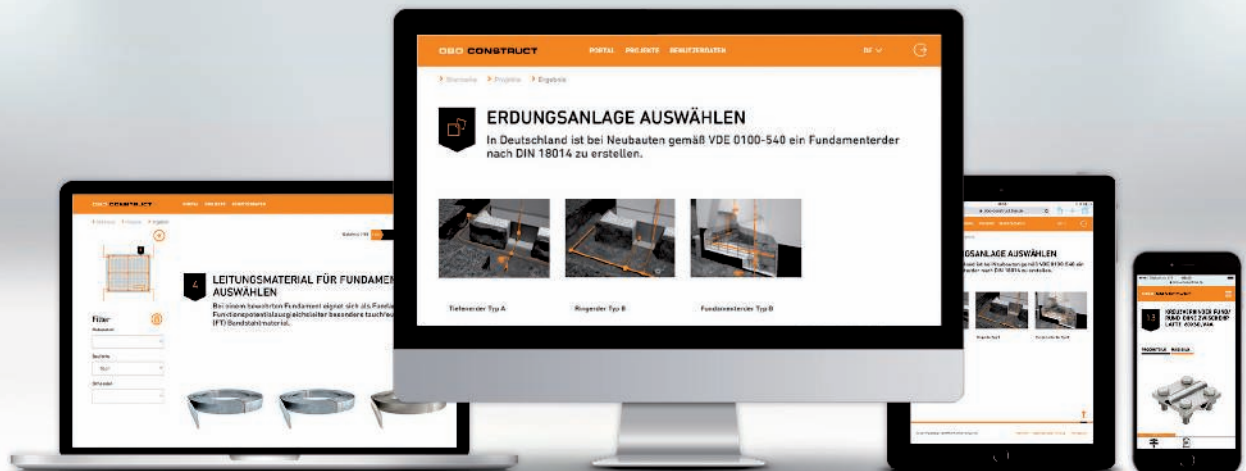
OBO CONSTRUCT PORTAL PROJEKTE BENUTZERDATEN DE

Startseite Projekte Ergebnis

ERDUNGSANLAGE AUSWÄHLEN

In Deutschland ist bei Neubauten gemäß VDE 0100-540 ein Fundamenterder nach DIN 18014 zu erstellen.

Tiefenerder Typ A

Ringerder Typ B

Fundamenterder Typ B

OBO CONSTRUCT PORTAL PROJEKTE BENUTZERDATEN

4

LEITUNGSMATERIAL FÜR FUNDAMEN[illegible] AUSWÄHLEN

Bei einem bewehrten Fundament eignet sich als Funda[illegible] Funktionspotentialausgleichsleiter besonders tauch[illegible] (FT) Bandstahlmaterial.

Filter

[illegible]SANLAGE AUSWÄHLEN

OBO CONSTRUCT

13